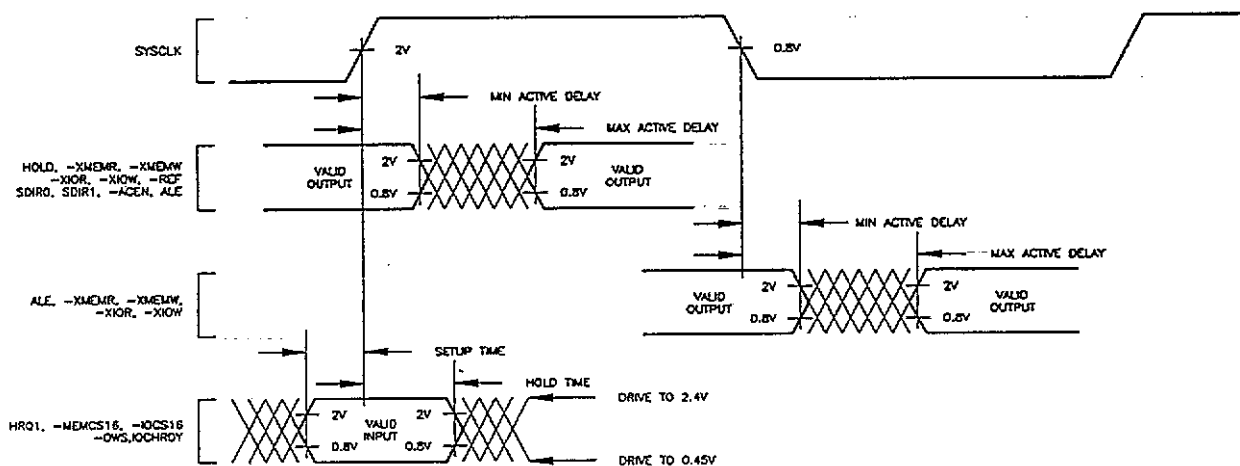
SYSCLK

2V

0.8V

MIN ACTIVE DELAY

MAX ACTIVE DELAY

HOLD, -XMEMR, -XMEMW -XIOR, -XIOW, -REF SDIR0, SDIR1, -ACEN, ALE

VALID OUTPUT

2V

0.8V

2V

0.8V

VALID OUTPUT

MIN ACTIVE DELAY

MAX ACTIVE DELAY

ALE, -XMEMR, -XMEMW, -XIOR, -XIOW

VALID OUTPUT

2V

0.8V

2V

0.8V

VALID OUTPUT

SETUP TIME

HOLD TIME

DRIVE TO 2.4V

HRQ1, -MEMCS16, -IOCS16 -OWS,IOCHRDY

2V

0.8V

VALID INPUT

2V

0.8V

DRIVE TO 0.45V